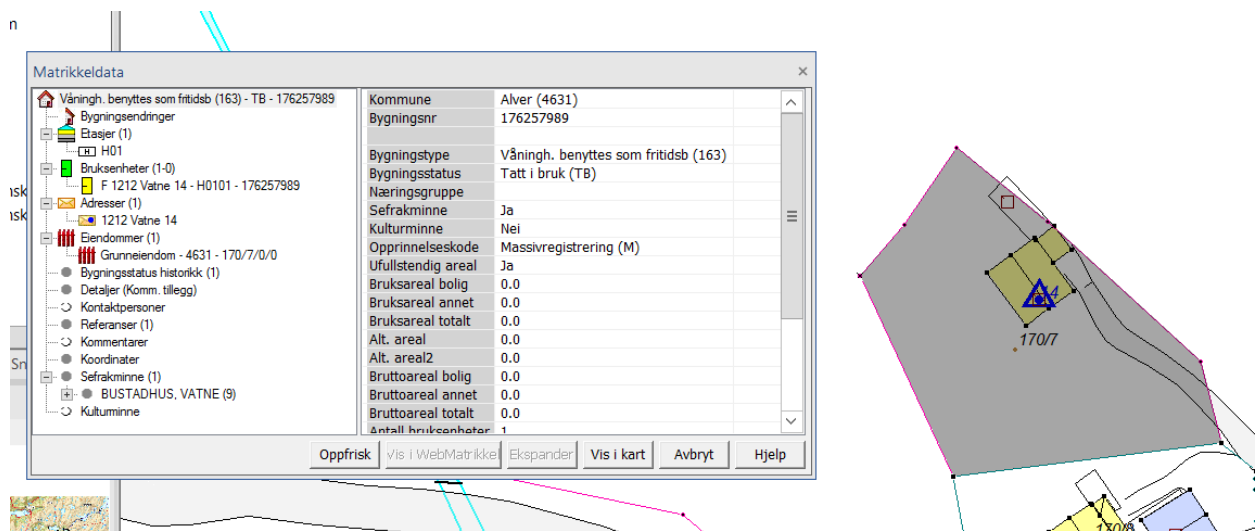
n

Matrikkeldata ×

Våningh. benyttes som fritidsb (163) - TB - 176257989
Bygningsendringer
Etasjer (1)
H01
Bruksenheter (1-0)
F 1212 Vatne 14 - H0101 - 176257989
Adresser (1)
1212 Vatne 14
Eiendommer (1)
Grunneiendom - 4631 - 170/7/0/0
Bygningsstatus historikk (1)
Detaljer (Komm. tillegg)
Kontaktpersoner
Referanser (1)
Kommentarer
Koordinater
Sefrakminne (1)
BUSTADHUS, VATNE (9)
Kulturminne

| | |
|---|---|
| Kommune | Alver (4631) |
| Bygningsnr | 176257989 |
| | |
| Bygningstype | Våningh. benyttes som fritidsb (163) |
| Bygningsstatus | Tatt i bruk (TB) |
| Næringsgruppe | |
| Sefrakminne | Ja |
| Kulturminne | Nei |
| Opprinnelseskode | Massivregistrering (M) |
| Ufullstendig areal | Ja |
| Bruksareal bolig | 0.0 |
| Bruksareal annet | 0.0 |
| Bruksareal totalt | 0.0 |
| Alt. areal | 0.0 |
| Alt. areal2 | 0.0 |
| Bruttoareal bolig | 0.0 |
| Bruttoareal annet | 0.0 |
| Bruttoareal totalt | 0.0 |
| Antall bruksenheter | 1 |

Oppfrisk | Vis i WebMatrikkel | Ekspander | Vis i kart | Avbryt | Hjelp

170/7